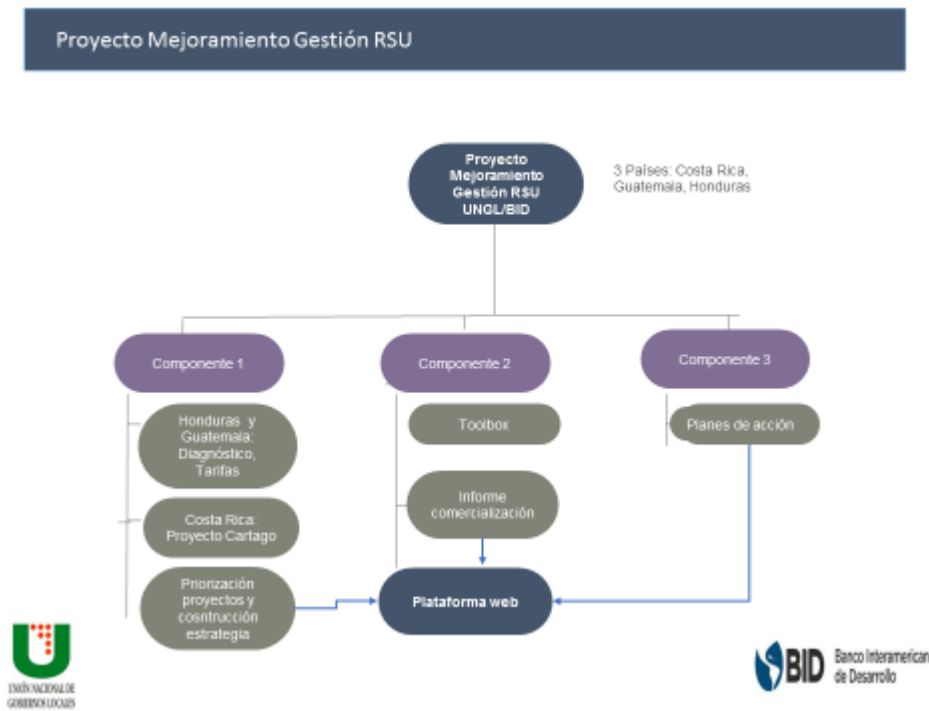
Proyecto Mejoramiento Gestión RSU

Proyecto Mejoramiento Gestión RSU UNGL/BID

3 Países: Costa Rica, Guatemala, Honduras

Componente 1

Componente 2

Componente 3

Honduras y Guatemala: Diagnóstico, Tarifas

Costa Rica: Proyecto Cartago

Priorización proyectos y cosntrucción estrategia

Toolbox

Informe comercialización

Planes de acción

Plataforma web

UNIÓN NACIONAL DE GOBIERNOS LOCALES

BID Banco Interamericano de Desarrollo